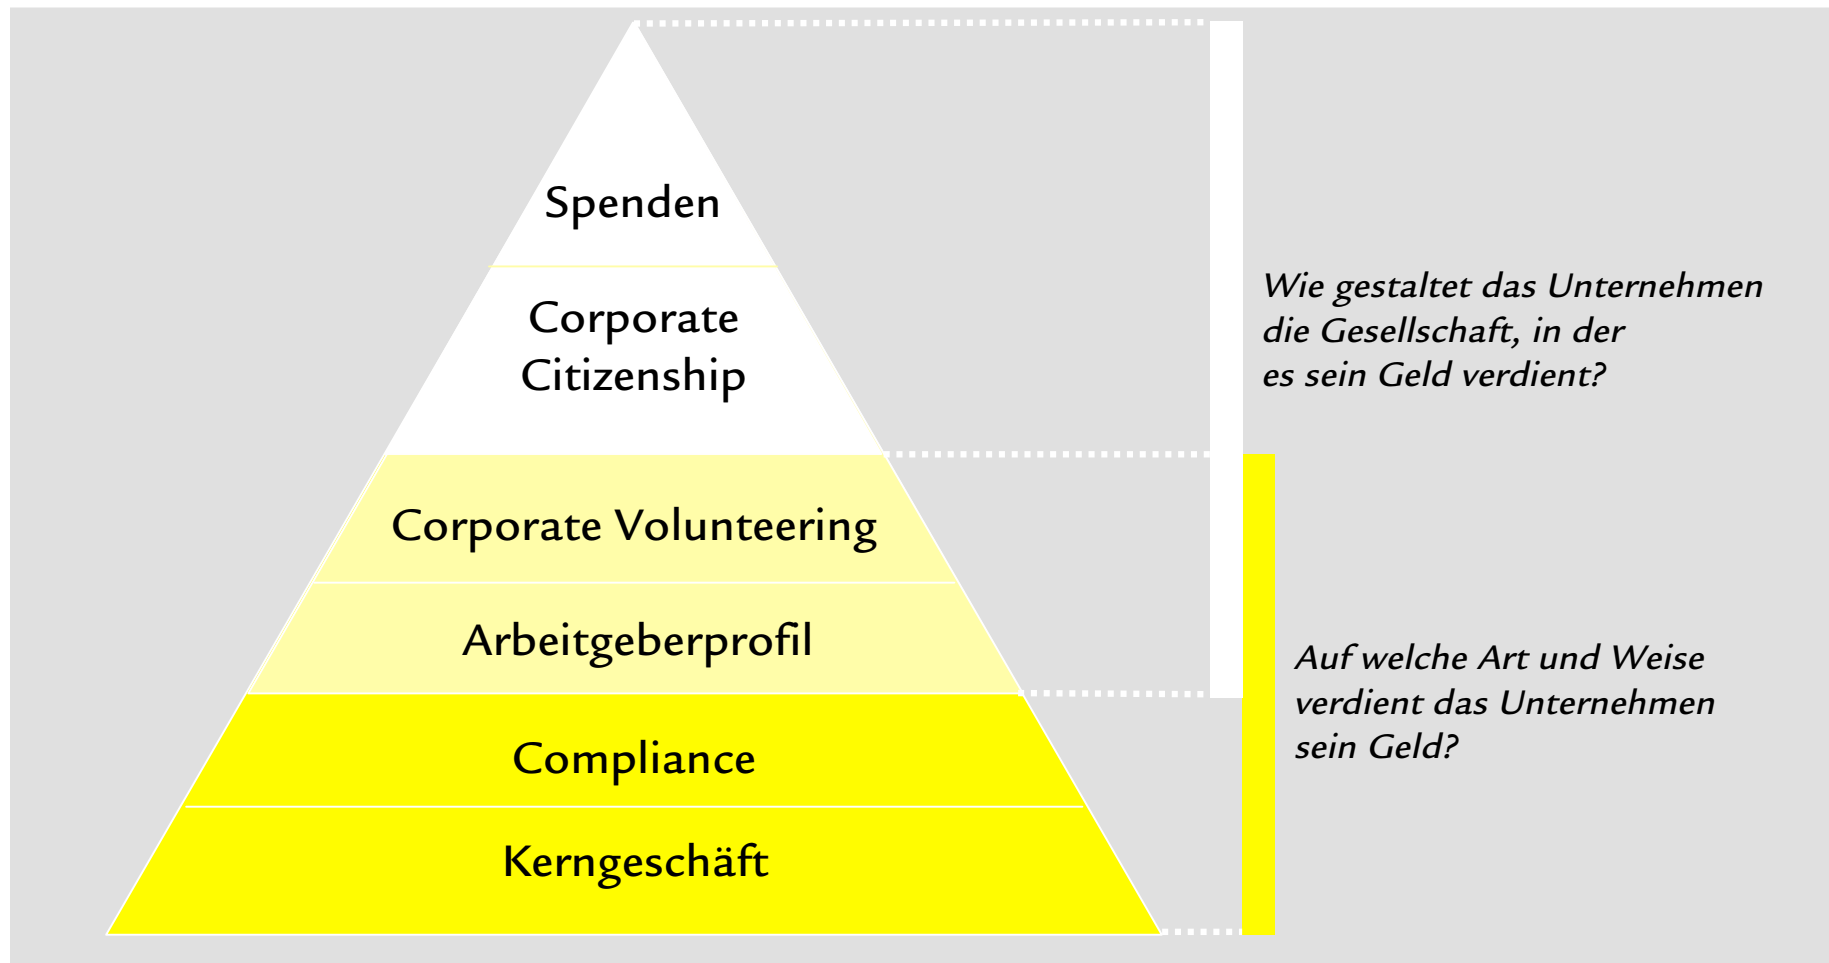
Spenden

Corporate Citizenship

Corporate Volunteering

Arbeitgeberprofil

Compliance

Kerngeschäft

Wie gestaltet das Unternehmen die Gesellschaft, in der es sein Geld verdient?

Auf welche Art und Weise verdient das Unternehmen sein Geld?